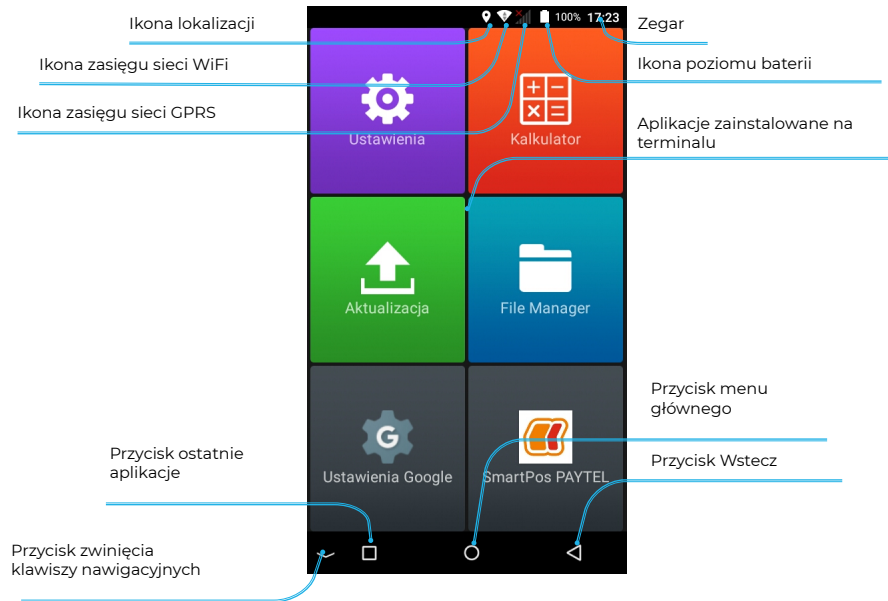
Ikona lokalizacji

Ikona zasięgu sieci WiFi

Ikona zasięgu sieci GPRS

100% 17:23

Zegar

Ikona poziomu baterii

Aplikacje zainstalowane na terminalu

Ustawienia

Kalkulator

Aktualizacja

File Manager

Ustawienia Google

SmartPos PAYTEL

Przycisk menu głównego

Przycisk ostatnie aplikacje

Przycisk Wstecz

Przycisk zwinięcia klawiszy nawigacyjnych